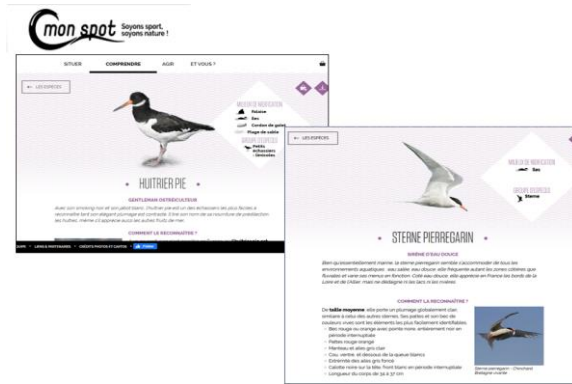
mon spot Soyons sport, soyons nature !

SITUER COMPRENDRE AGIR ET VOUS ?

← LES ESPÈCES

MILIEUX DE NIDIFICATION
Falaises
Îles
Cordons de galets
Plage de sable

GROUPE D'ESPÈCES
Petits échassiers limicoles

HUITRIER PIE

GENTLEMAN OSTRÉICULTEUR

Avec son smoking noir et son jabot blanc, l'huîtrier pie est un des échassiers les plus faciles à reconnaître bien que son élégant plumage soit contrasté. Il tire son nom de sa nourriture de prédilection: les huîtres, même s'il apprécie aussi les autres fruits de mer.

COMMENT LE RECONNAÎTRE ?

CHARTE · LIENS & PARTENAIRES · CRÉDITS PHOTOS ET CARTOS · FERMER

← LES ESPÈCES

MILIEUX DE NIDIFICATION
Îles

GROUPE D'ESPÈCES
Sterne

STERNE PIERREGARIN

SIRÈNE D'EAU DOUCE

Bien qu'essentiellement marine, la sterne pierregarin semble s'accommoder de tous les environnements aquatiques : eau salée, eau douce, elle fréquente autant les zones côtières que fluviales et varie ses menus en fonction. Côté eau douce, elle apprécie en France les bords de la Loire et de l'Allier, mais ne dédaigne ni les lacs ni les rivières.

COMMENT LA RECONNAÎTRE ?

De taille moyenne, elle porte un plumage globalement clair similaire à ceux des autres sternes. Ses pattes et son bec de couleurs vives sont les éléments les plus facilement identifiables.
- Bec rouge ou orange avec pointe noire, entièrement noir en période internuptiale
- Pattes rouge-orange
- Manteau et ailes gris clair
- Cou, ventre, et dessous de la queue blancs
- Extrémité des ailes gris foncé
- Calotte noire sur la tête, front blanc en période internuptiale
- Longueur du corps de 31 à 37 cm

Sterne pierregarin - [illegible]